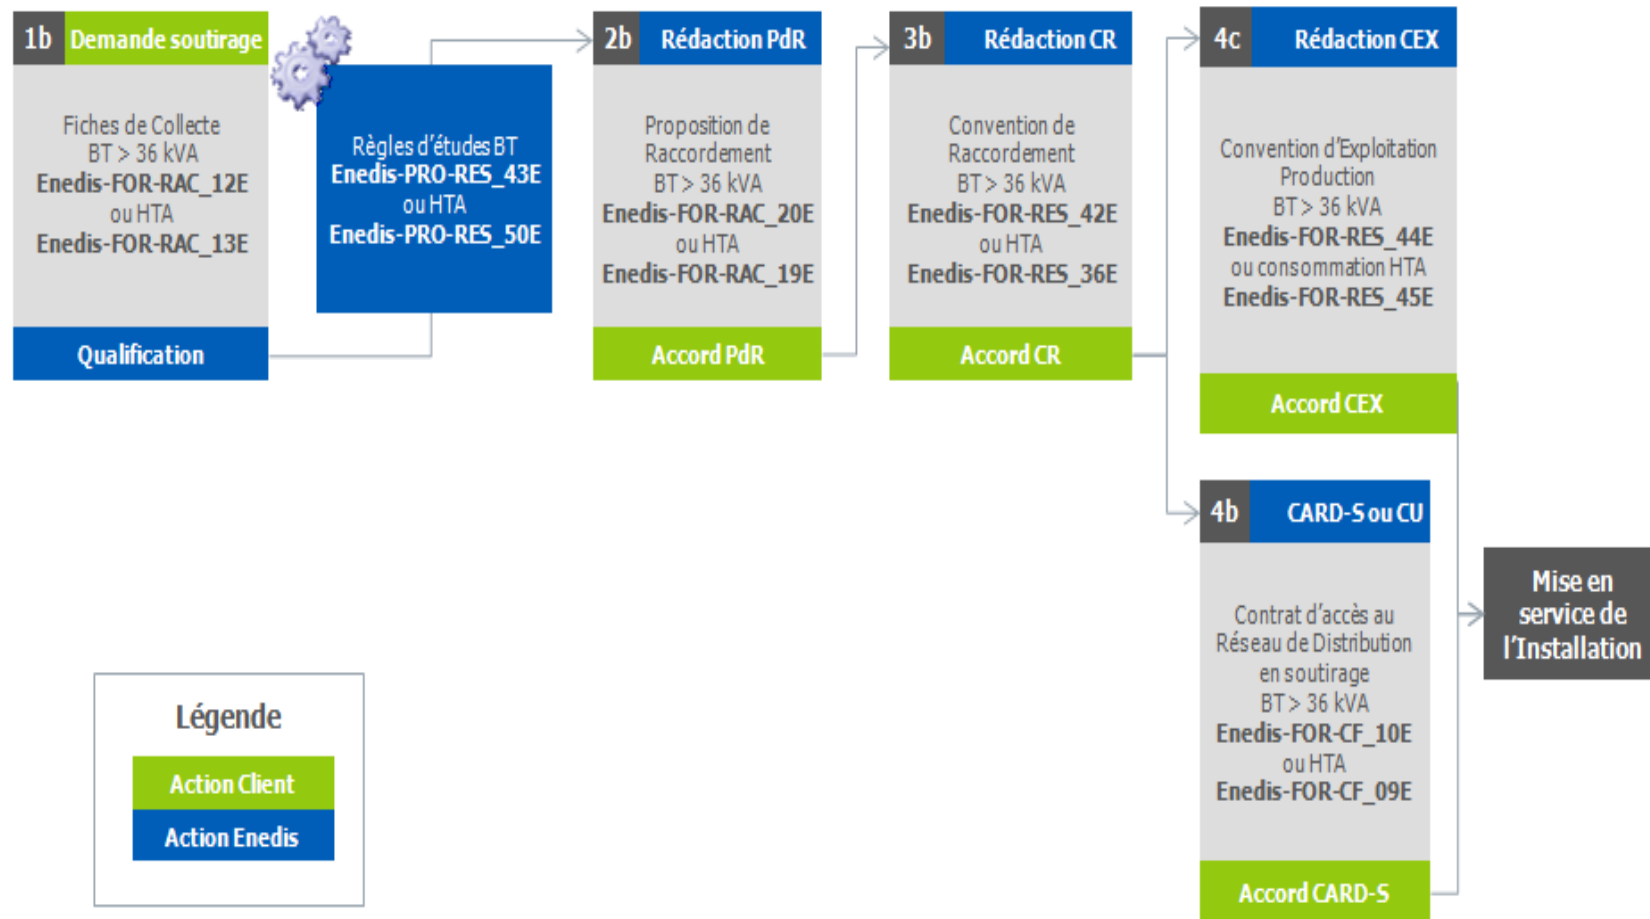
1b Demande soutirage

Fiches de Collecte BT > 36 kVA **Enedis-FOR-RAC_12E** ou HTA **Enedis-FOR-RAC_13E**

Qualification

Règles d'études BT **Enedis-PRO-RES_43E** ou HTA **Enedis-PRO-RES_50E**

2b Rédaction PdR

Proposition de Raccordement BT > 36 kVA **Enedis-FOR-RAC_20E** ou HTA **Enedis-FOR-RAC_19E**

Accord PdR

3b Rédaction CR

Convention de Raccordement BT > 36 kVA **Enedis-FOR-RES_42E** ou HTA **Enedis-FOR-RES_36E**

Accord CR

4c Rédaction CEX

Convention d'Exploitation Production BT > 36 kVA **Enedis-FOR-RES_44E** ou consommation HTA **Enedis-FOR-RES_45E**

Accord CEX

4b CARD-S ou CU

Contrat d'accès au Réseau de Distribution en soutirage BT > 36 kVA **Enedis-FOR-CF_10E** ou HTA **Enedis-FOR-CF_09E**

Accord CARD-S

Mise en service de l'Installation

Légende

Action Client

Action Enedis